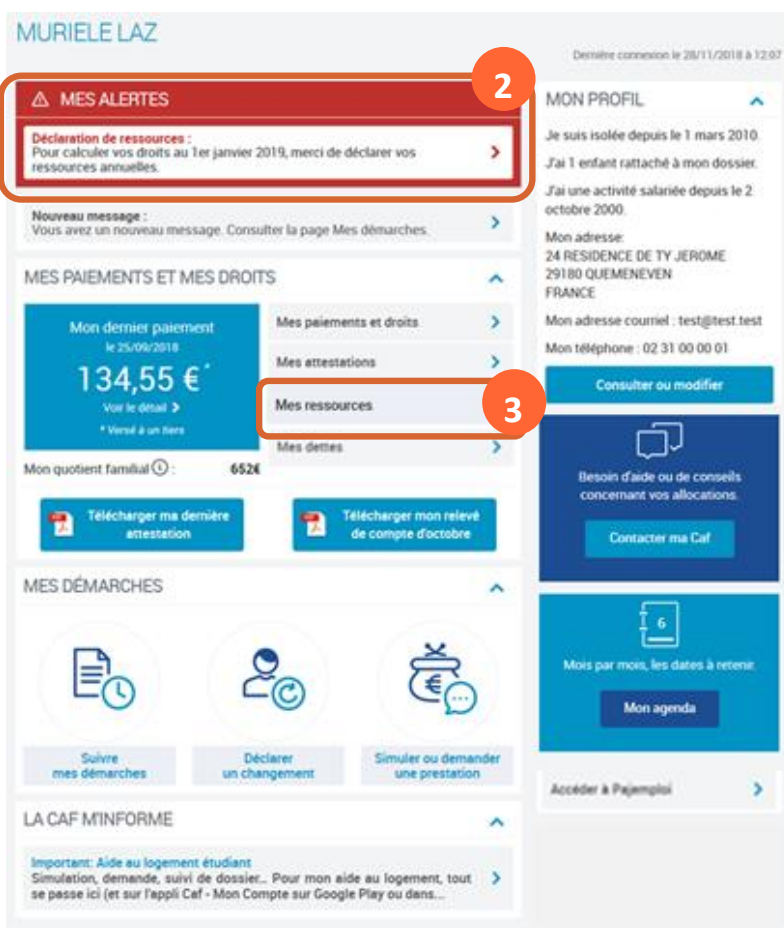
MURIELE LAZ

Dernière connexion le 28/11/2018 à 12:07

2

MES ALERTES

Déclaration de ressources :
Pour calculer vos droits au 1er janvier 2019, merci de déclarer vos ressources annuelles.

Nouveau message :
Vous avez un nouveau message. Consulter la page Mes démarches.

MES PAIEMENTS ET MES DROITS

Mon dernier paiement
le 25/09/2018
134,55 €*
Voir le détail
* Versé à un tiers

Mes paiements et droits

Mes attestations

Mes ressources

3

Mes dettes

Mon quotient familial 652€

Télécharger ma dernière attestation

Télécharger mon relevé de compte d'octobre

MES DÉMARCHES

Suivre mes démarches

Déclarer un changement

Simuler ou demander une prestation

LA CAF M'INFORME

Important: Aide au logement étudiant
Simulation, demande, suivi de dossier... Pour mon aide au logement, tout se passe ici (et sur l'appli Caf - Mon Compte sur Google Play ou dans...

MON PROFIL

Je suis isolée depuis le 1 mars 2010.

J'ai 1 enfant rattaché à mon dossier.

J'ai une activité salariée depuis le 2 octobre 2000.

Mon adresse:
24 RESIDENCE DE TY JEROME
29180 QUEMENEVEN
FRANCE

Mon adresse courriel : test@test.test

Mon téléphone : 02 31 00 00 01

Consulter ou modifier

Besoin d'aide ou de conseils concernant vos allocations.

Contacter ma Caf

6

Mois par mois, les dates à retenir.

Mon agenda

Accéder à Pajemploi